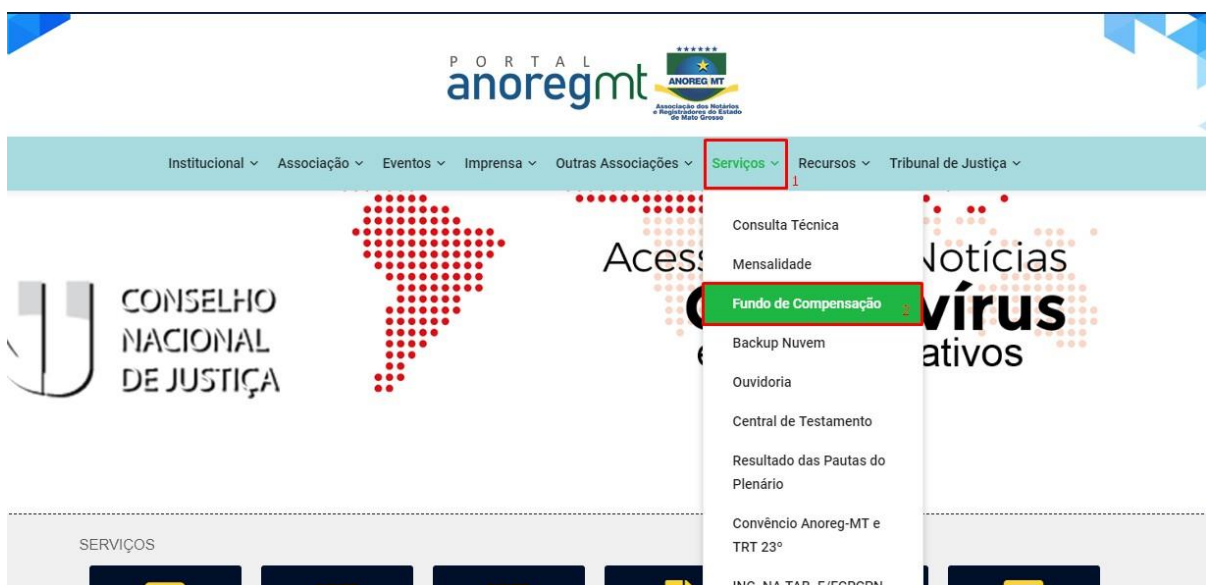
PORTAL anoregmt

ANOREG MT
Associação dos Notários e Registradores do Estado de Mato Grosso

Institucional ⌄ Associação ⌄ Eventos ⌄ Imprensa ⌄ Outras Associações ⌄ Serviços ⌄ Recursos ⌄ Tribunal de Justiça ⌄

1

Consulta Técnica
Mensalidade
Fundo de Compensação 2
Backup Nuvem
Ouvidoria
Central de Testamento
Resultado das Pautas do Plenário
Convênio Anoreg-MT e TRT 23°
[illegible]

CONSELHO NACIONAL DE JUSTIÇA

Aces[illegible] Notícias
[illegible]vírus
e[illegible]ativos

SERVIÇOS